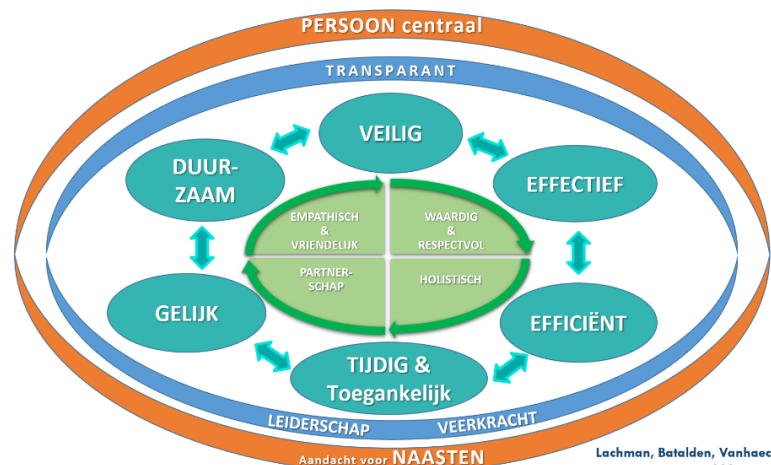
PERSOON centraal

TRANSPARANT

VEILIG

DUUR-ZAAM

EFFECTIEF

EMPATHISCH & VRIENDELIJK

WAARDIG & RESPECTVOL

PARTNER-SCHAP

HOLISTISCH

GELIJK

EFFICIËNT

TIJDIG & Toegankelijk

LEIDERSCHAP

VEERKRACHT

Aandacht voor NAASTEN

Lachman, Batalden, Vanhaec